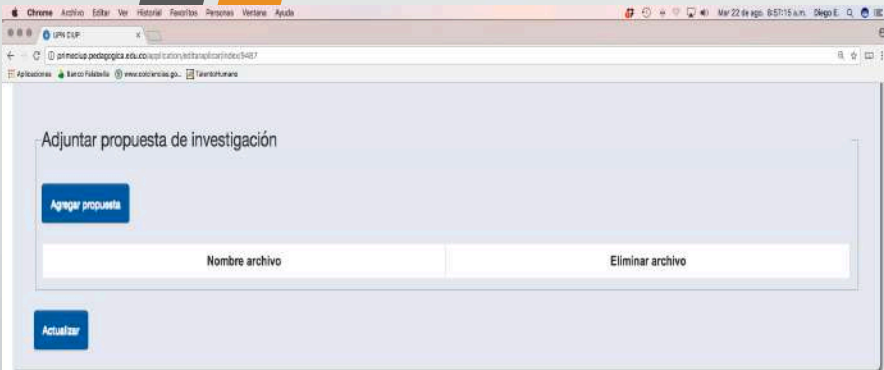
Chrome Archivo Editar Ver Historial Favoritos Personas Ventana Ayuda
Mar 22 de ago. 8:57:15 a.m. Diego E.
UPN CIUP
primeciup.pedagogica.edu.co/application/editaraplicar/index/9487
Aplicaciones Banco Falabella www.colciencias.go... TalentoHumano

Adjuntar propuesta de investigación

Agregar propuesta

| Nombre archivo | Eliminar archivo |
|---|---|

Actualizar